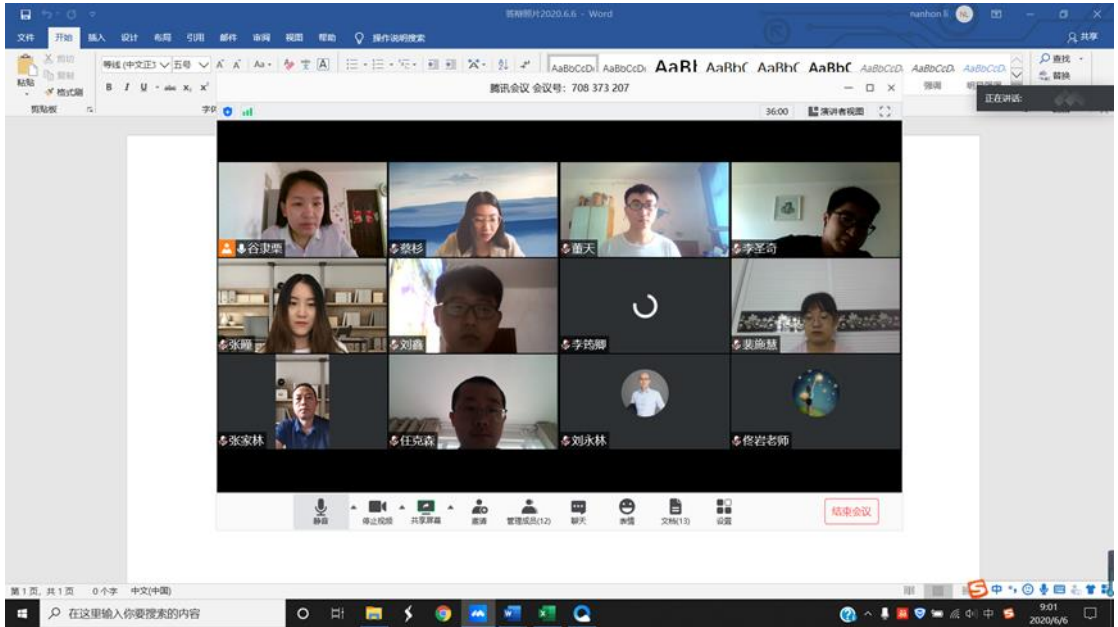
答辩照片2020.6.6 - Word
nanhon li
文件 开始 插入 设计 布局 引用 邮件 审阅 视图 帮助 操作说明搜索
共享
粘贴 剪切 复制 格式刷
剪贴板
等线 (中文正文) 五号
AaBbCcDd AaBbCcDd AaBl AaBb( AaBb( AaBbC AaBbCcD AaBbCcD AaBbCcD
查找 替换
腾讯会议 会议号：708 373 207
36:00 演讲者视图
正在讲话:
谷聿栗
蔡杉
董天
李圣奇
张瞳
刘鑫
李筠卿
裴施慧
张家林
任克森
刘永林
佟岩老师
静音 停止视频 共享屏幕 邀请 管理成员(12) 聊天 表情 文档(13) 设置
结束会议
第1页，共1页 0个字 中文(中国)
在这里输入你要搜索的内容
9:01
2020/6/6